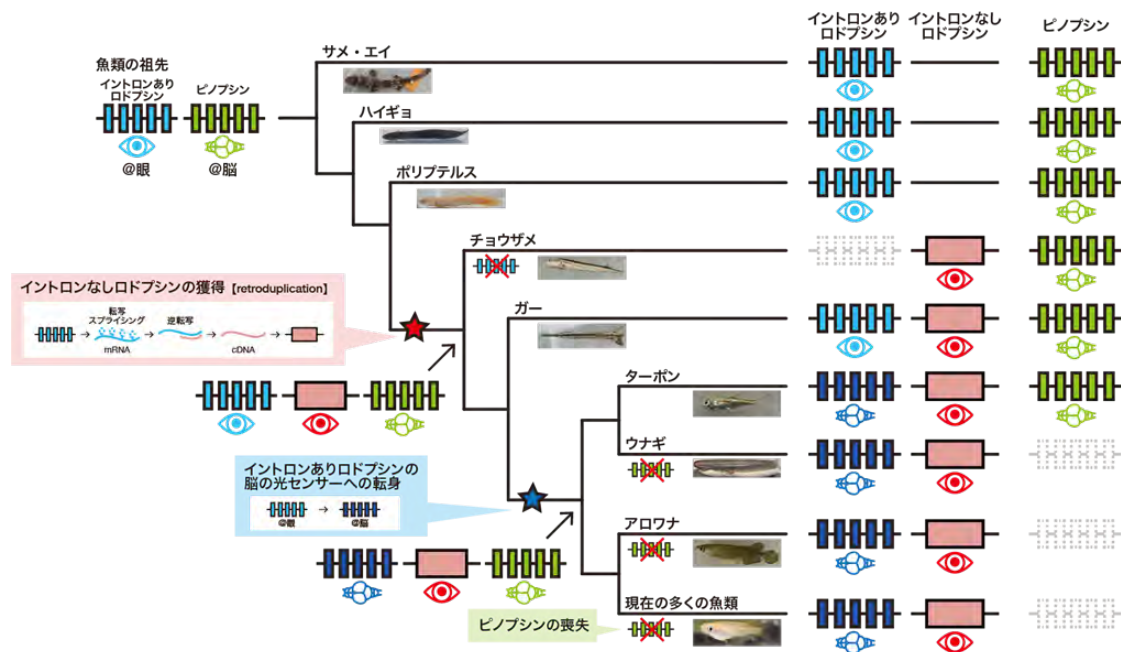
イントロンあり ロドプシン
イントロンなし ロドプシン
ピノプシン

魚類の祖先
イントロンあり ロドプシン
ピノプシン
@眼
@脳

サメ・エイ
ハイギョ
ポリプテルス
チョウザメ
ガー
ターポン
ウナギ
アロワナ
現在の多くの魚類

イントロンなしロドプシンの獲得【retroduplication】
転写 スプライシング
逆転写
mRNA
cDNA

イントロンありロドプシンの脳の光センサーへの転身
@眼
@脳

ピノプシンの喪失